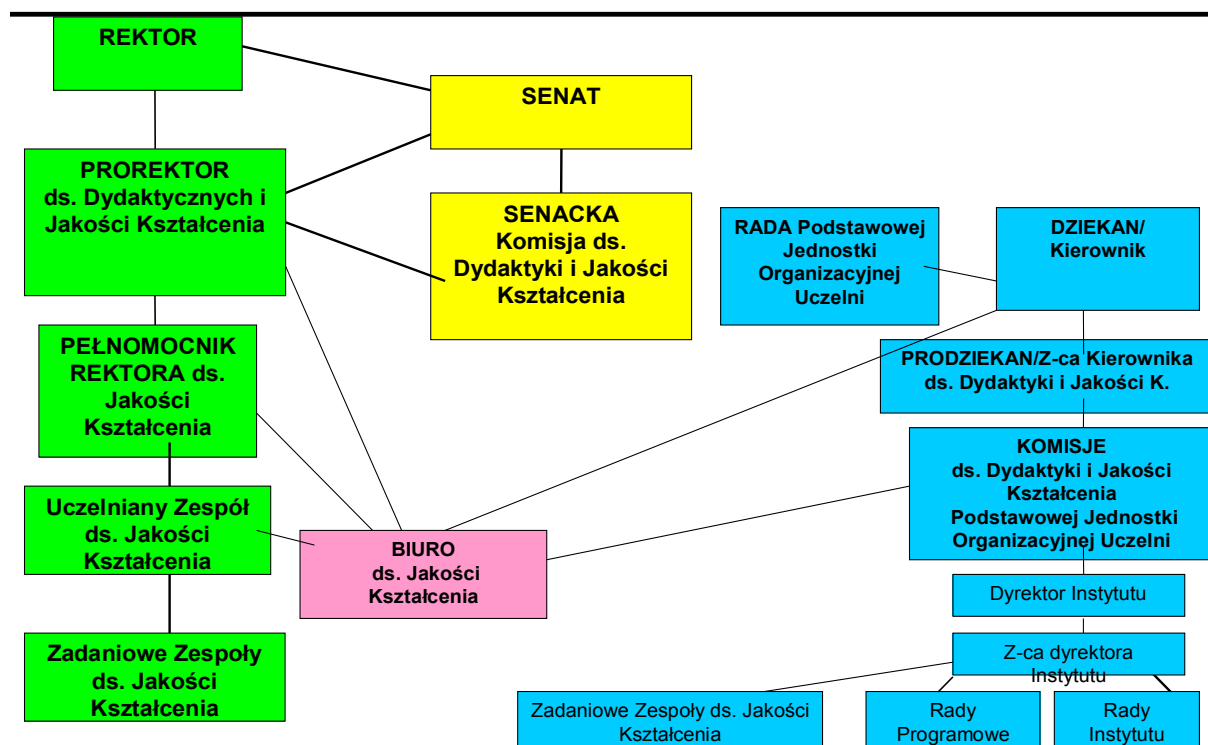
REKTOR

SENAT

PROREKTOR ds. Dydaktycznych i Jakości Kształcenia

SENACKA Komisja ds. Dydaktyki i Jakości Kształcenia

RADA Podstawowej Jednostki Organizacyjnej Uczelni

DZIEKAN/ Kierownik

PEŁNOMOCNIK REKTORA ds. Jakości Kształcenia

PRODZIEKAN/Z-ca Kierownika ds. Dydaktyki i Jakości K.

KOMISJE ds. Dydaktyki i Jakości Kształcenia Podstawowej Jednostki Organizacyjnej Uczelni

Uczelniany Zespół ds. Jakości Kształcenia

BIURO ds. Jakości Kształcenia

Dyrektor Instytutu

Z-ca dyrektora Instytutu

Zadaniowe Zespoły ds. Jakości Kształcenia

Zadaniowe Zespoły ds. Jakości Kształcenia

Rady Programowe

Rady Instytutu